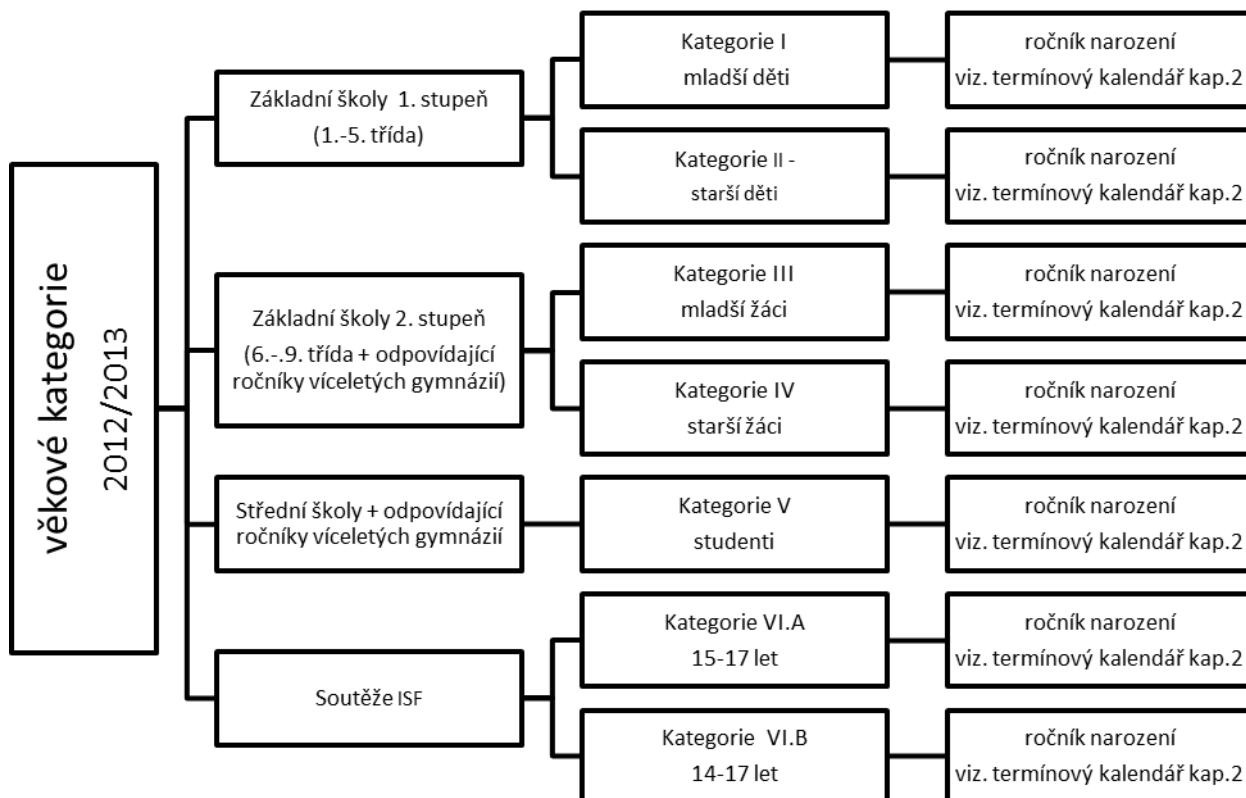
věkové kategorie
2012/2013

Základní školy 1. stupeň
(1.-5. třída)

Kategorie I
mladší děti

ročník narození
viz. termínový kalendář kap.2

Kategorie II -
starší děti

ročník narození
viz. termínový kalendář kap.2

Základní školy 2. stupeň
(6.-.9. třída + odpovídající ročníky víceletých gymnázií)

Kategorie III
mladší žáci

ročník narození
viz. termínový kalendář kap.2

Kategorie IV
starší žáci

ročník narození
viz. termínový kalendář kap.2

Střední školy + odpovídající ročníky víceletých gymnázií

Kategorie V
studenti

ročník narození
viz. termínový kalendář kap.2

Soutěže ISF

Kategorie VI.A
15-17 let

ročník narození
viz. termínový kalendář kap.2

Kategorie VI.B
14-17 let

ročník narození
viz. termínový kalendář kap.2